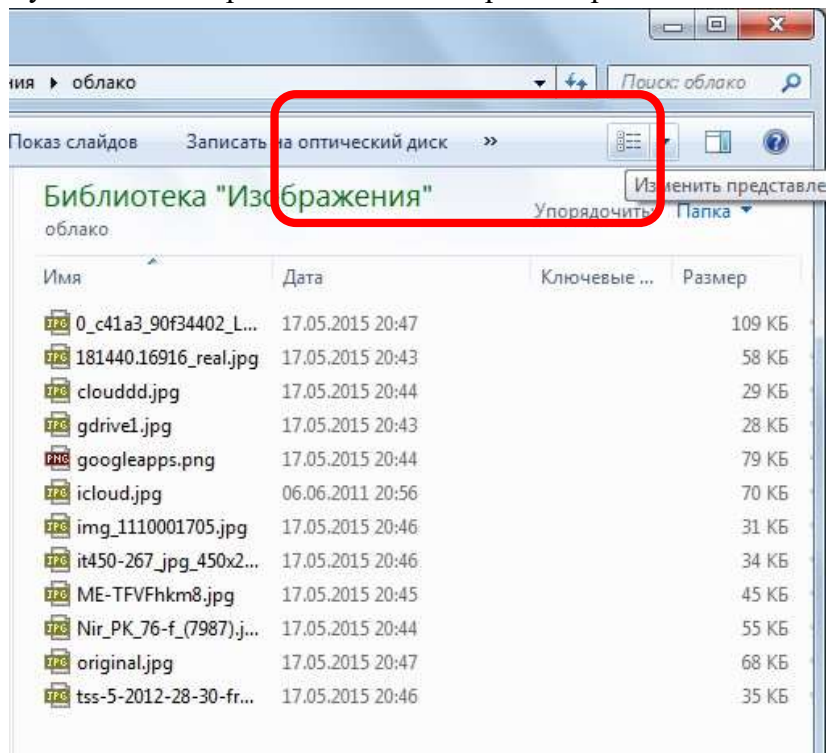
ния ▸ облако

Поиск: облако

Показ слайдов Записать на оптический диск »

Изменить представле

Библиотека "Изображения"

облако

Упорядочить ▾ Папка ▾

| Имя | Дата | Ключевые ... | Размер |
|---|---|---|---|
| 0_c41a3_90f34402_L... | 17.05.2015 20:47 | | 109 КБ |
| 181440.16916_real.jpg | 17.05.2015 20:43 | | 58 КБ |
| clouddd.jpg | 17.05.2015 20:44 | | 29 КБ |
| gdrive1.jpg | 17.05.2015 20:43 | | 28 КБ |
| googleapps.png | 17.05.2015 20:44 | | 79 КБ |
| icloud.jpg | 06.06.2011 20:56 | | 70 КБ |
| img_1110001705.jpg | 17.05.2015 20:46 | | 31 КБ |
| it450-267_jpg_450x2... | 17.05.2015 20:46 | | 34 КБ |
| ME-TFVFhkm8.jpg | 17.05.2015 20:45 | | 45 КБ |
| Nir_PK_76-f_(7987).j... | 17.05.2015 20:44 | | 55 КБ |
| original.jpg | 17.05.2015 20:47 | | 68 КБ |
| tss-5-2012-28-30-fr... | 17.05.2015 20:46 | | 35 КБ |